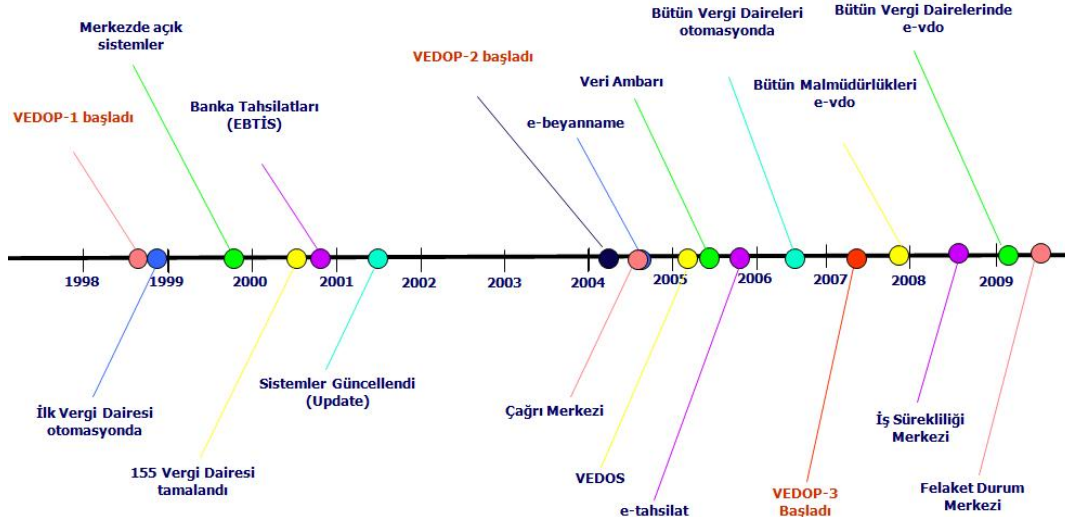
Merkezde açık sistemler

VEDOP-2 başladı

Bütün Vergi Daireleri otomasyonda

Bütün Vergi Dairelerinde e-vdo

Veri Ambarı

Banka Tahsilatları (EBTİS)

Bütün Malmüdürlükleri e-vdo

VEDOP-1 başladı

e-beyanname

1998 1999 2000 2001 2002 2003 2004 2005 2006 2007 2008 2009

İlk Vergi Dairesi otomasyonda

Sistemler Güncellendi (Update)

Çağrı Merkezi

İş Sürekliliği Merkezi

155 Vergi Dairesi tamalandı

VEDOS

VEDOP-3 Başladı

Felaket Durum Merkezi

e-tahsilat